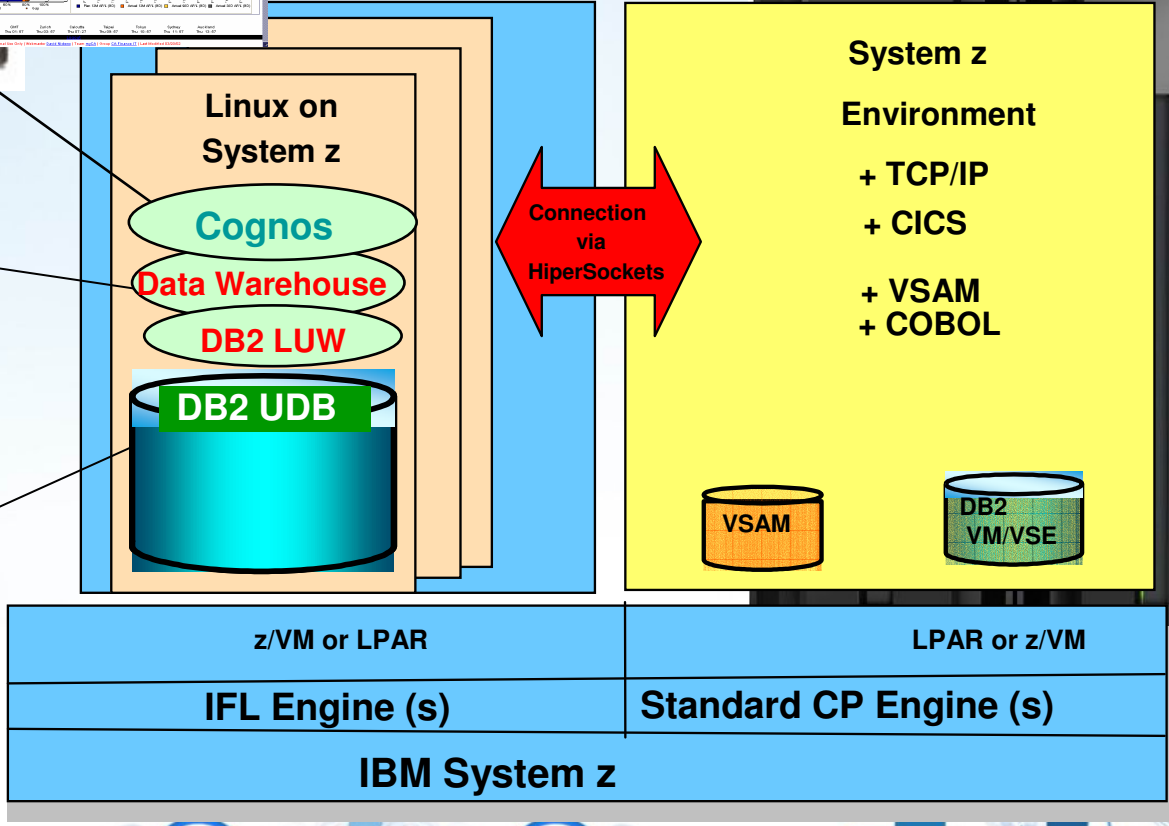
Linux on System z

Cognos

Data Warehouse

DB2 LUW

DB2 UDB

Connection via HiperSockets

System z

Environment

+ TCP/IP

+ CICS

+ VSAM

+ COBOL

VSAM

DB2 VM/VSE

z/VM or LPAR

LPAR or z/VM

IFL Engine (s)

Standard CP Engine (s)

IBM System z